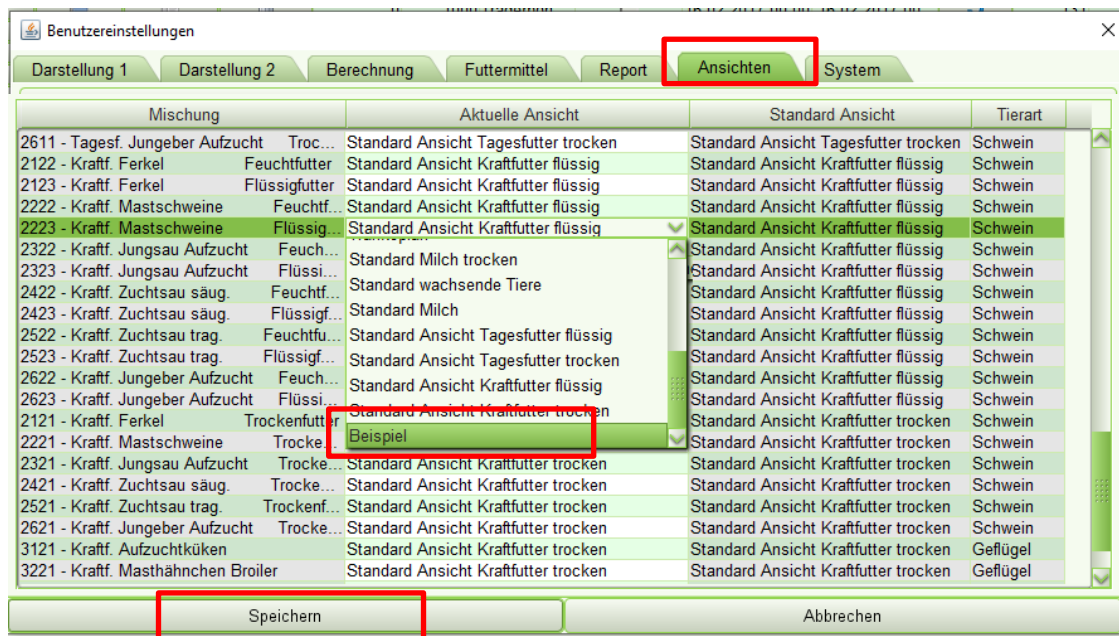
Benutzereinstellungen

Darstellung 1 | Darstellung 2 | Berechnung | Futtermittel | Report | Ansichten | System

| Mischung | Aktuelle Ansicht | Standard Ansicht | Tierart |
|---|---|---|---|
| 2611 - Tagesf. Jungeber Aufzucht Troc... | Standard Ansicht Tagesfutter trocken | Standard Ansicht Tagesfutter trocken | Schwein |
| 2122 - Kraftf. Ferkel Feuchtfutter | Standard Ansicht Kraftfutter flüssig | Standard Ansicht Kraftfutter flüssig | Schwein |
| 2123 - Kraftf. Ferkel Flüssigfutter | Standard Ansicht Kraftfutter flüssig | Standard Ansicht Kraftfutter flüssig | Schwein |
| 2222 - Kraftf. Mastschweine Feuchtf... | Standard Ansicht Kraftfutter flüssig | Standard Ansicht Kraftfutter flüssig | Schwein |
| 2223 - Kraftf. Mastschweine Flüssig... | Standard Ansicht Kraftfutter flüssig | Standard Ansicht Kraftfutter flüssig | Schwein |
| 2322 - Kraftf. Jungsau Aufzucht Feuch... | | Standard Ansicht Kraftfutter flüssig | Schwein |
| 2323 - Kraftf. Jungsau Aufzucht Flüssi... | | Standard Ansicht Kraftfutter flüssig | Schwein |
| 2422 - Kraftf. Zuchtsau säug. Feuchtf... | | Standard Ansicht Kraftfutter flüssig | Schwein |
| 2423 - Kraftf. Zuchtsau säug. Flüssigf... | | Standard Ansicht Kraftfutter flüssig | Schwein |
| 2522 - Kraftf. Zuchtsau trag. Feuchtfu... | | Standard Ansicht Kraftfutter flüssig | Schwein |
| 2523 - Kraftf. Zuchtsau trag. Flüssigf... | | Standard Ansicht Kraftfutter flüssig | Schwein |
| 2622 - Kraftf. Jungeber Aufzucht Feuch... | | Standard Ansicht Kraftfutter flüssig | Schwein |
| 2623 - Kraftf. Jungeber Aufzucht Flüssi... | | Standard Ansicht Kraftfutter flüssig | Schwein |
| 2121 - Kraftf. Ferkel Trockenfutter | | Standard Ansicht Kraftfutter trocken | Schwein |
| 2221 - Kraftf. Mastschweine Trocke... | | Standard Ansicht Kraftfutter trocken | Schwein |
| 2321 - Kraftf. Jungsau Aufzucht Trocke... | Standard Ansicht Kraftfutter trocken | Standard Ansicht Kraftfutter trocken | Schwein |
| 2421 - Kraftf. Zuchtsau säug. Trocke... | Standard Ansicht Kraftfutter trocken | Standard Ansicht Kraftfutter trocken | Schwein |
| 2521 - Kraftf. Zuchtsau trag. Trockenf... | Standard Ansicht Kraftfutter trocken | Standard Ansicht Kraftfutter trocken | Schwein |
| 2621 - Kraftf. Jungeber Aufzucht Trocke... | Standard Ansicht Kraftfutter trocken | Standard Ansicht Kraftfutter trocken | Schwein |
| 3121 - Kraftf. Aufzuchtküken | Standard Ansicht Kraftfutter trocken | Standard Ansicht Kraftfutter trocken | Geflügel |
| 3221 - Kraftf. Masthähnchen Broiler | Standard Ansicht Kraftfutter trocken | Standard Ansicht Kraftfutter trocken | Geflügel |

Standard Milch trocken
Standard wachsende Tiere
Standard Milch
Standard Ansicht Tagesfutter flüssig
Standard Ansicht Tagesfutter trocken
Standard Ansicht Kraftfutter flüssig
Standard Ansicht Kraftfutter trocken
Beispiel

Speichern | Abbrechen